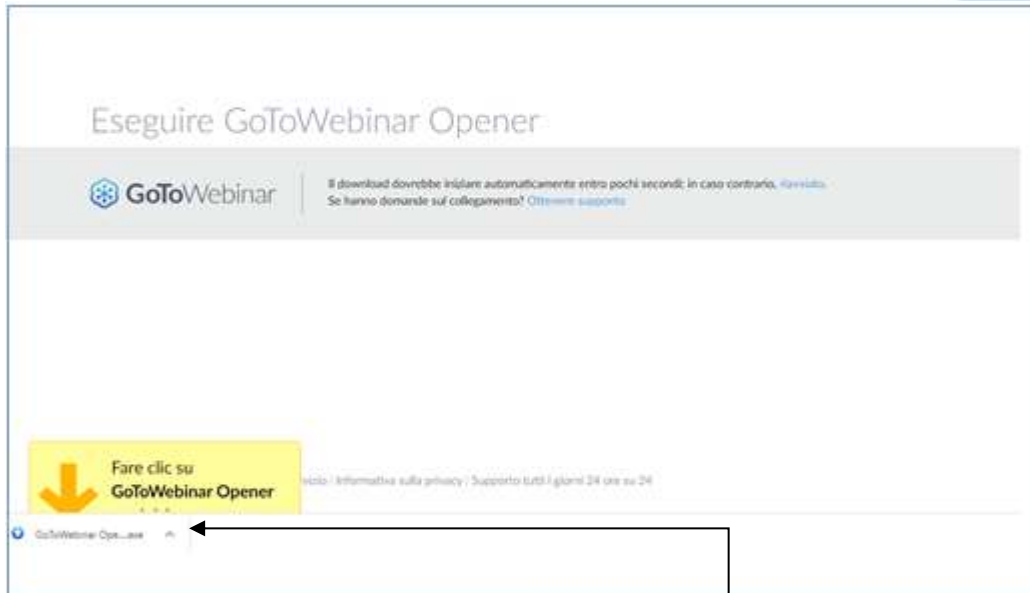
Eseguire GoToWebinar Opener

GoToWebinar

Il download dovrebbe iniziare automaticamente entro pochi secondi; in caso contrario, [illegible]
Se hanno domande sul collegamento? Ottenere supporto

Fare clic su
GoToWebinar Opener

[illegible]izio | Informativa sulla privacy | Supporto tutti i giorni 24 ore su 24

GoToWebinar Ope....exe